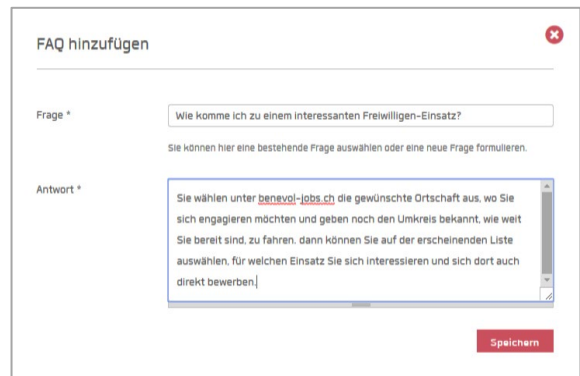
FAQ hinzufügen

Frage *

Wie komme ich zu einem interessanten Freiwilligen-Einsatz?

Sie können hier eine bestehende Frage auswählen oder eine neue Frage formulieren.

Antwort *

Sie wählen unter benevol-jobs.ch die gewünschte Ortschaft aus, wo Sie sich engagieren möchten und geben noch den Umkreis bekannt, wie weit Sie bereit sind, zu fahren. dann können Sie auf der erscheinenden Liste auswählen, für welchen Einsatz Sie sich interessieren und sich dort auch direkt bewerben.

Speichern